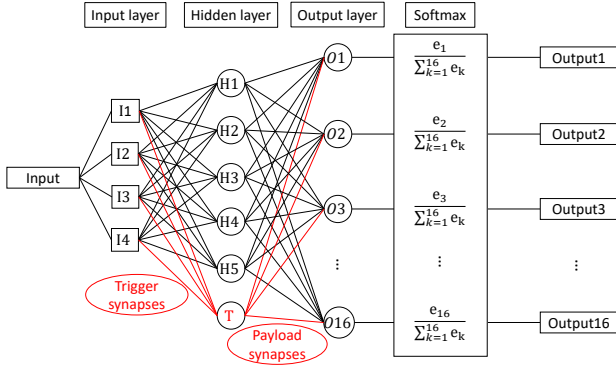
Input layer

Hidden layer

Output layer

Softmax

Input

I1

I2

I3

I4

H1

H2

H3

H4

H5

T

Trigger synapses

Payload synapses

$O1$

$O2$

$O3$

⋮

$O16$

$\frac{e_1}{\sum_{k=1}^{16} e_k}$

$\frac{e_2}{\sum_{k=1}^{16} e_k}$

$\frac{e_3}{\sum_{k=1}^{16} e_k}$

⋮

$\frac{e_{16}}{\sum_{k=1}^{16} e_k}$

Output1

Output2

Output3

⋮

Output16